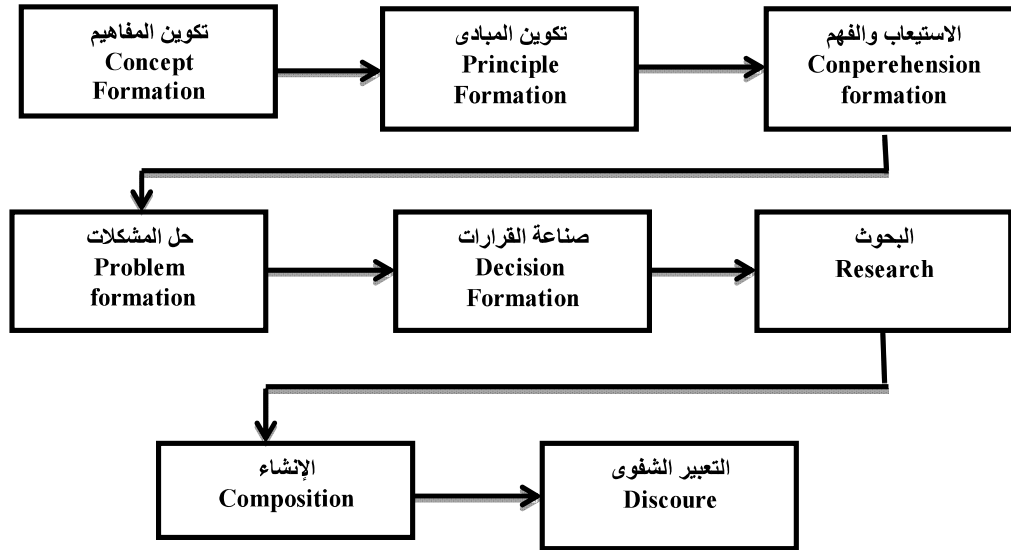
تكوين المفاهيم
Concept Formation

تكوين المبادى
Principle Formation

الاستيعاب والفهم
Conperehension formation

حل المشكلات
Problem formation

صناعة القرارات
Decision Formation

البحوث
Research

الإنشاء
Composition

التعبير الشفوى
Discoure